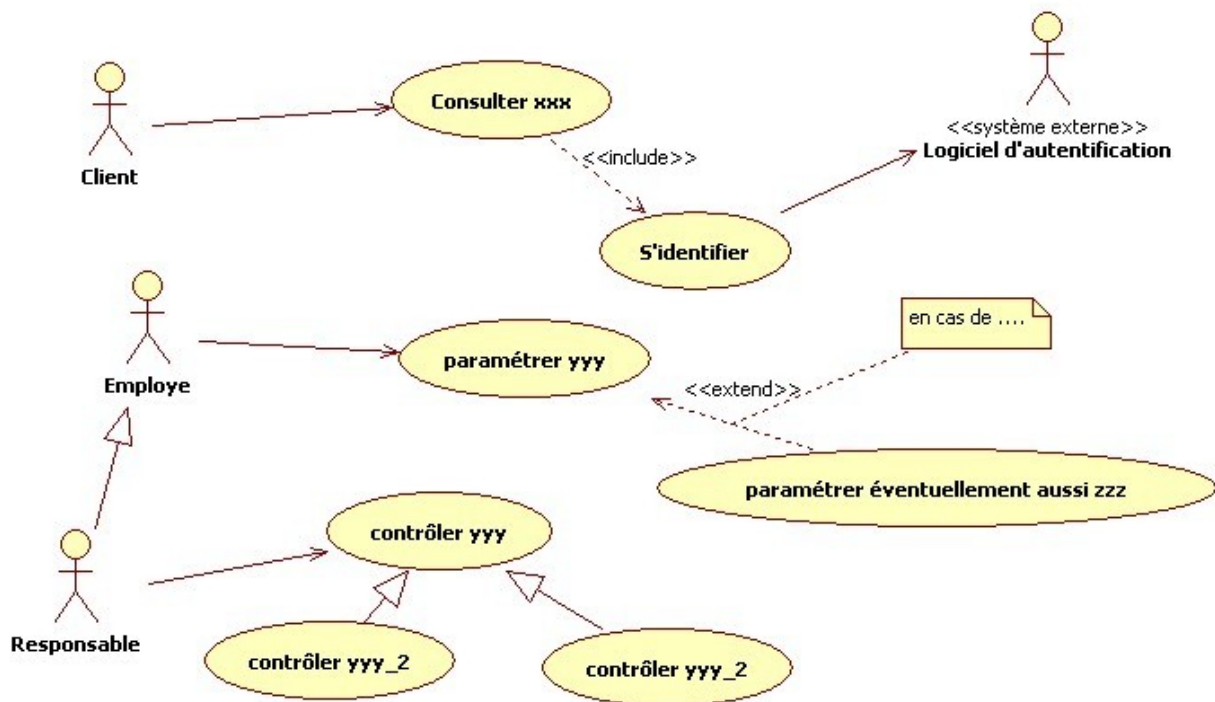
Client

Consulter xxx

<<include>>

<<système externe>>
Logiciel d'autentification

S'identifier

Employe

paramétrer yyy

en cas de ....

<<extend>>

paramétrer éventuellement aussi zzz

contrôler yyy

Responsable

contrôler yyy_2

contrôler yyy_2